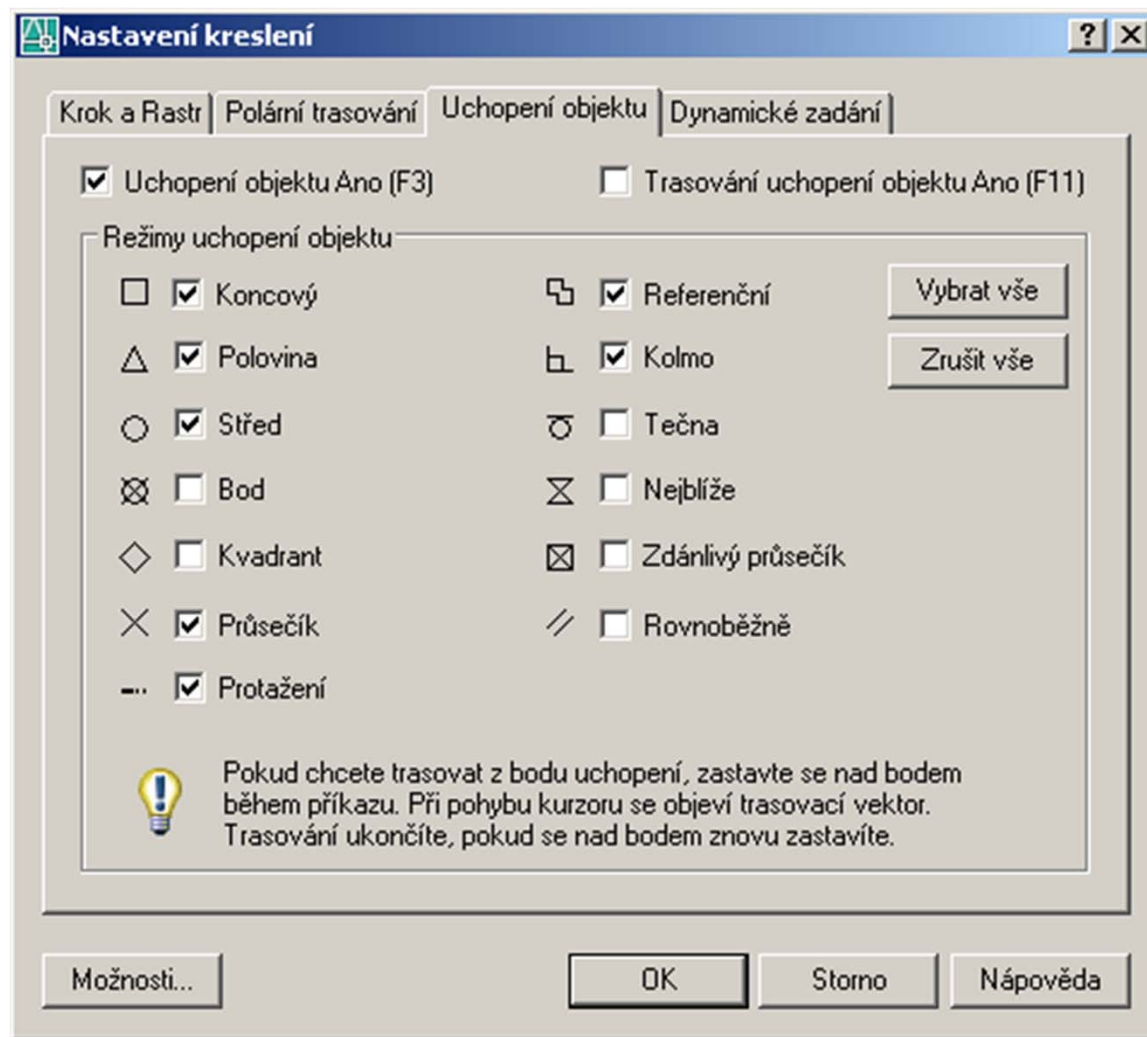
Nastavení kreslení

?

Krok a Rastr | Polární trasování | Uchopení objektu | Dynamické zadání

Uchopení objektu Ano (F3)

Trasování uchopení objektu Ano (F11)

Režimy uchopení objektu

Koncový

Polovina

Střed

Bod

Kvadrant

Průsečík

Protažení

Referenční

Kolmo

Tečna

Nejblíže

Zdánlivý průsečík

Rovnoběžně

Vybrat vše

Zrušit vše

Pokud chcete trasovat z bodu uchopení, zastavte se nad bodem během příkazu. Při pohybu kurzoru se objeví trasovací vektor. Trasování ukončíte, pokud se nad bodem znovu zastavíte.

Možnosti...

OK

Storno

Nápověda